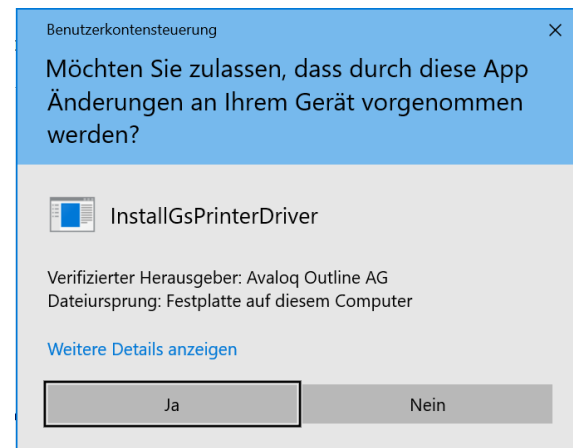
Benutzerkontensteuerung

×

Möchten Sie zulassen, dass durch diese App Änderungen an Ihrem Gerät vorgenommen werden?

InstallGsPrinterDriver

Verifizierter Herausgeber: Avaloq Outline AG
Dateiursprung: Festplatte auf diesem Computer

Weitere Details anzeigen

Ja

Nein